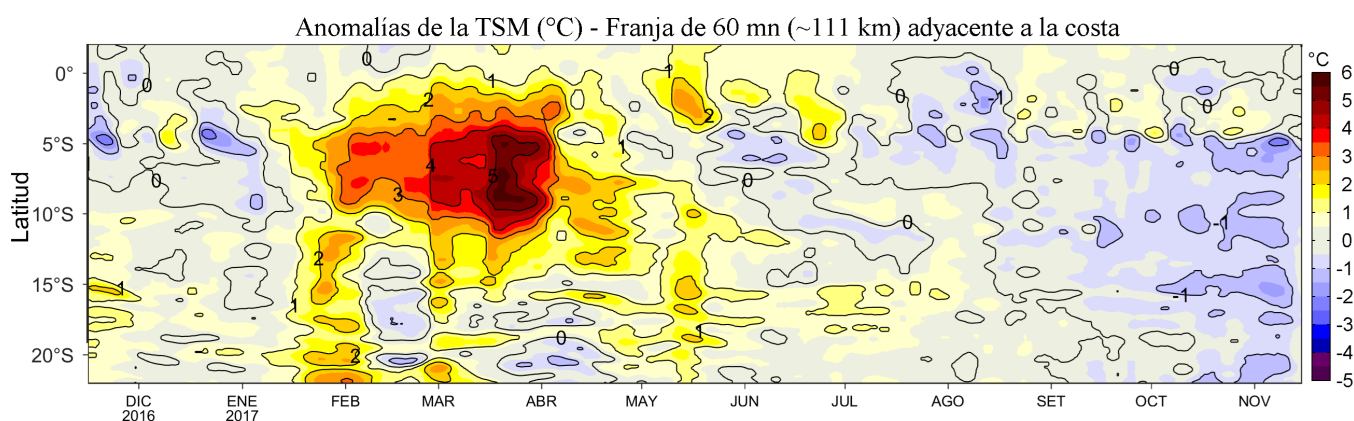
Anomalías de la TSM (°C) - Franja de 60 mn (~111 km) adyacente a la costa

Latitud

0°
5°S
10°S
15°S
20°S

DIC 2016
ENE 2017
FEB
MAR
ABR
MAY
JUN
JUL
AGO
SET
OCT
NOV

°C
6
5
4
3
2
1
0
-1
-2
-3
-4
-5

0
0
0
1
2
4
3
5
1
2
1
1
2
1
1
0
0
-1
0
0
0
-1
-1
0
2
1
0
1
-1